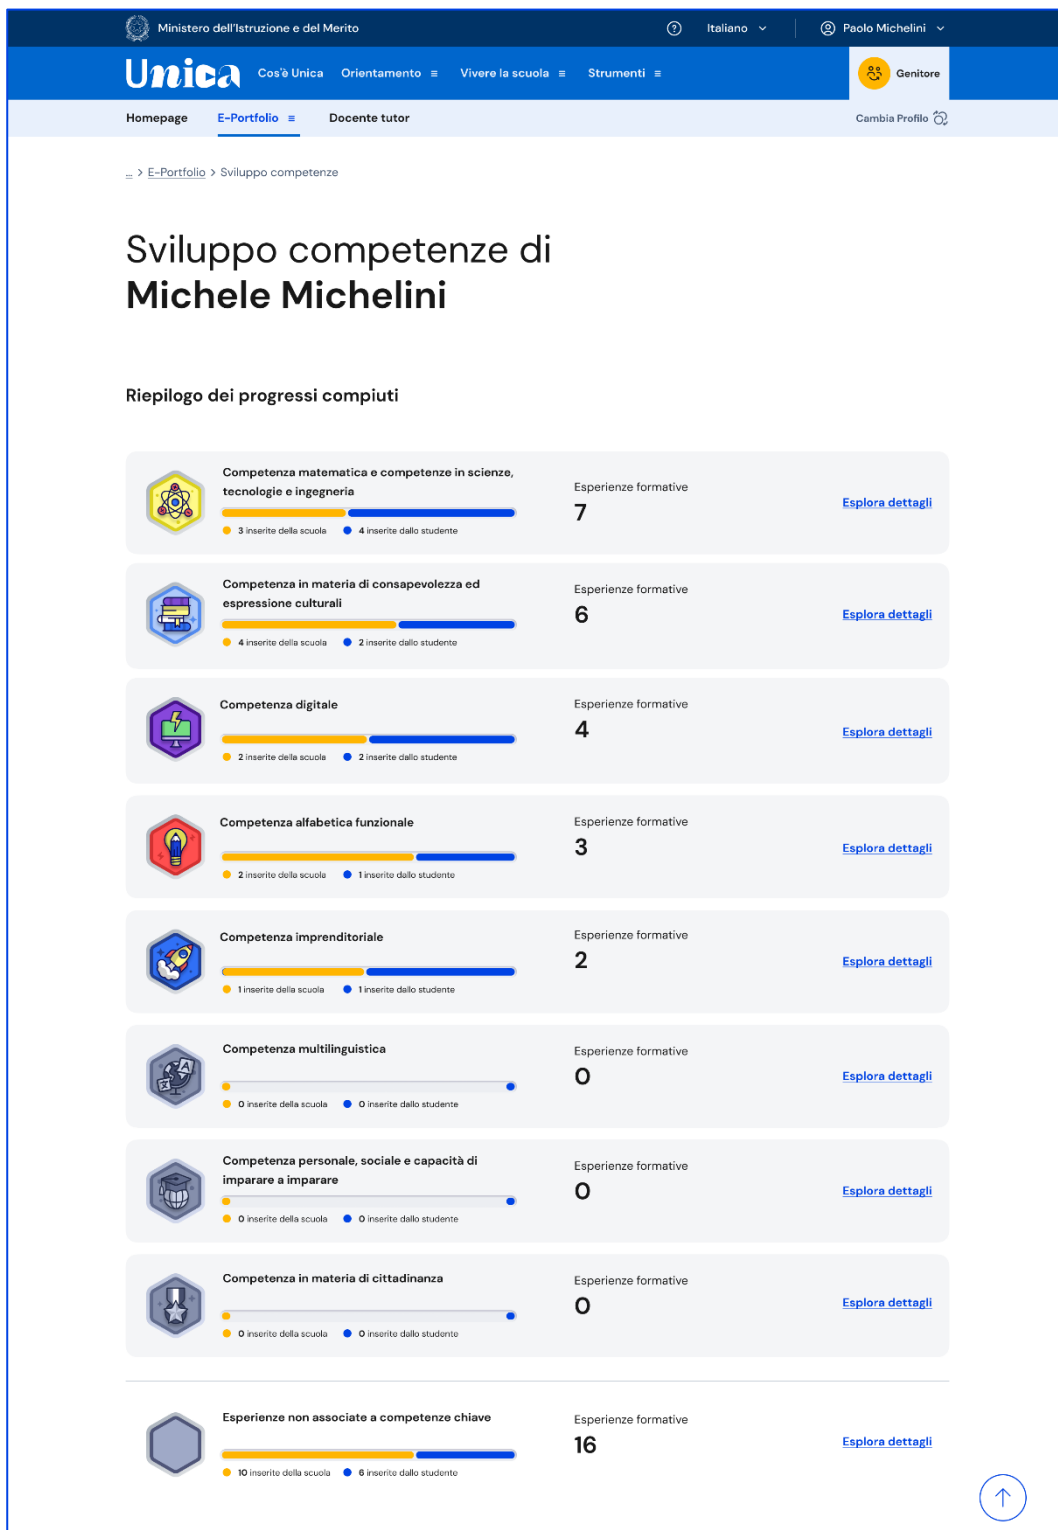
Ministero dell'Istruzione e del Merito

Italiano

Paolo Michelini

Unica Cos'è Unica Orientamento Vivere la scuola Strumenti

Genitore

Homepage E-Portfolio Docente tutor

Cambia Profilo

... > E-Portfolio > Sviluppo competenze

Sviluppo competenze di
Michele Michelini

Riepilogo dei progressi compiuti

Competenza matematica e competenze in scienze, tecnologie e ingegneria
3 inserite dalla scuola 4 inserite dallo studente
Esperienze formative
7
Esplora dettagli

Competenza in materia di consapevolezza ed espressione culturali
4 inserite dalla scuola 2 inserite dallo studente
Esperienze formative
6
Esplora dettagli

Competenza digitale
2 inserite dalla scuola 2 inserite dallo studente
Esperienze formative
4
Esplora dettagli

Competenza alfabetica funzionale
2 inserite dalla scuola 1 inserito dallo studente
Esperienze formative
3
Esplora dettagli

Competenza imprenditoriale
1 inserite dalla scuola 1 inserito dallo studente
Esperienze formative
2
Esplora dettagli

Competenza multilinguistica
0 inserite dalla scuola 0 inserite dallo studente
Esperienze formative
0
Esplora dettagli

Competenza personale, sociale e capacità di imparare a imparare
0 inserite dalla scuola 0 inserite dallo studente
Esperienze formative
0
Esplora dettagli

Competenza in materia di cittadinanza
0 inserite dalla scuola 0 inserite dallo studente
Esperienze formative
0
Esplora dettagli

Esperienze non associate a competenze chiave
10 inserite dalla scuola 6 inserite dallo studente
Esperienze formative
16
Esplora dettagli